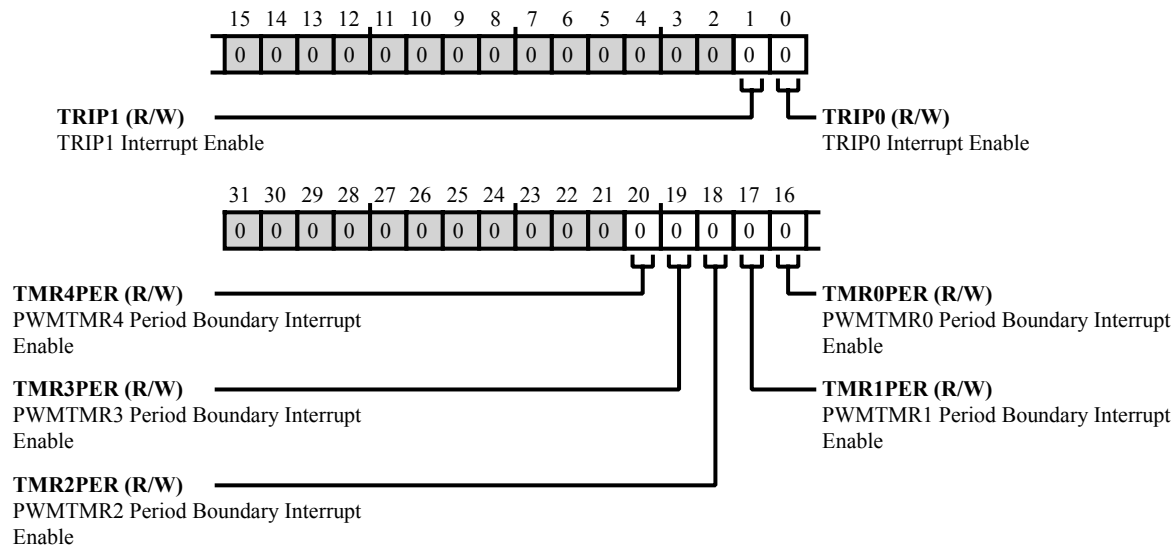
15 14 13 12 11 10 9 8 7 6 5 4 3 2 1 0

0 0 0 0 0 0 0 0 0 0 0 0 0 0 0 0

**TRIP1 (R/W)**
TRIP1 Interrupt Enable

**TRIP0 (R/W)**
TRIP0 Interrupt Enable

31 30 29 28 27 26 25 24 23 22 21 20 19 18 17 16

0 0 0 0 0 0 0 0 0 0 0 0 0 0 0 0

**TMR4PER (R/W)**
PWMTMR4 Period Boundary Interrupt Enable

**TMR0PER (R/W)**
PWMTMR0 Period Boundary Interrupt Enable

**TMR3PER (R/W)**
PWMTMR3 Period Boundary Interrupt Enable

**TMR1PER (R/W)**
PWMTMR1 Period Boundary Interrupt Enable

**TMR2PER (R/W)**
PWMTMR2 Period Boundary Interrupt Enable